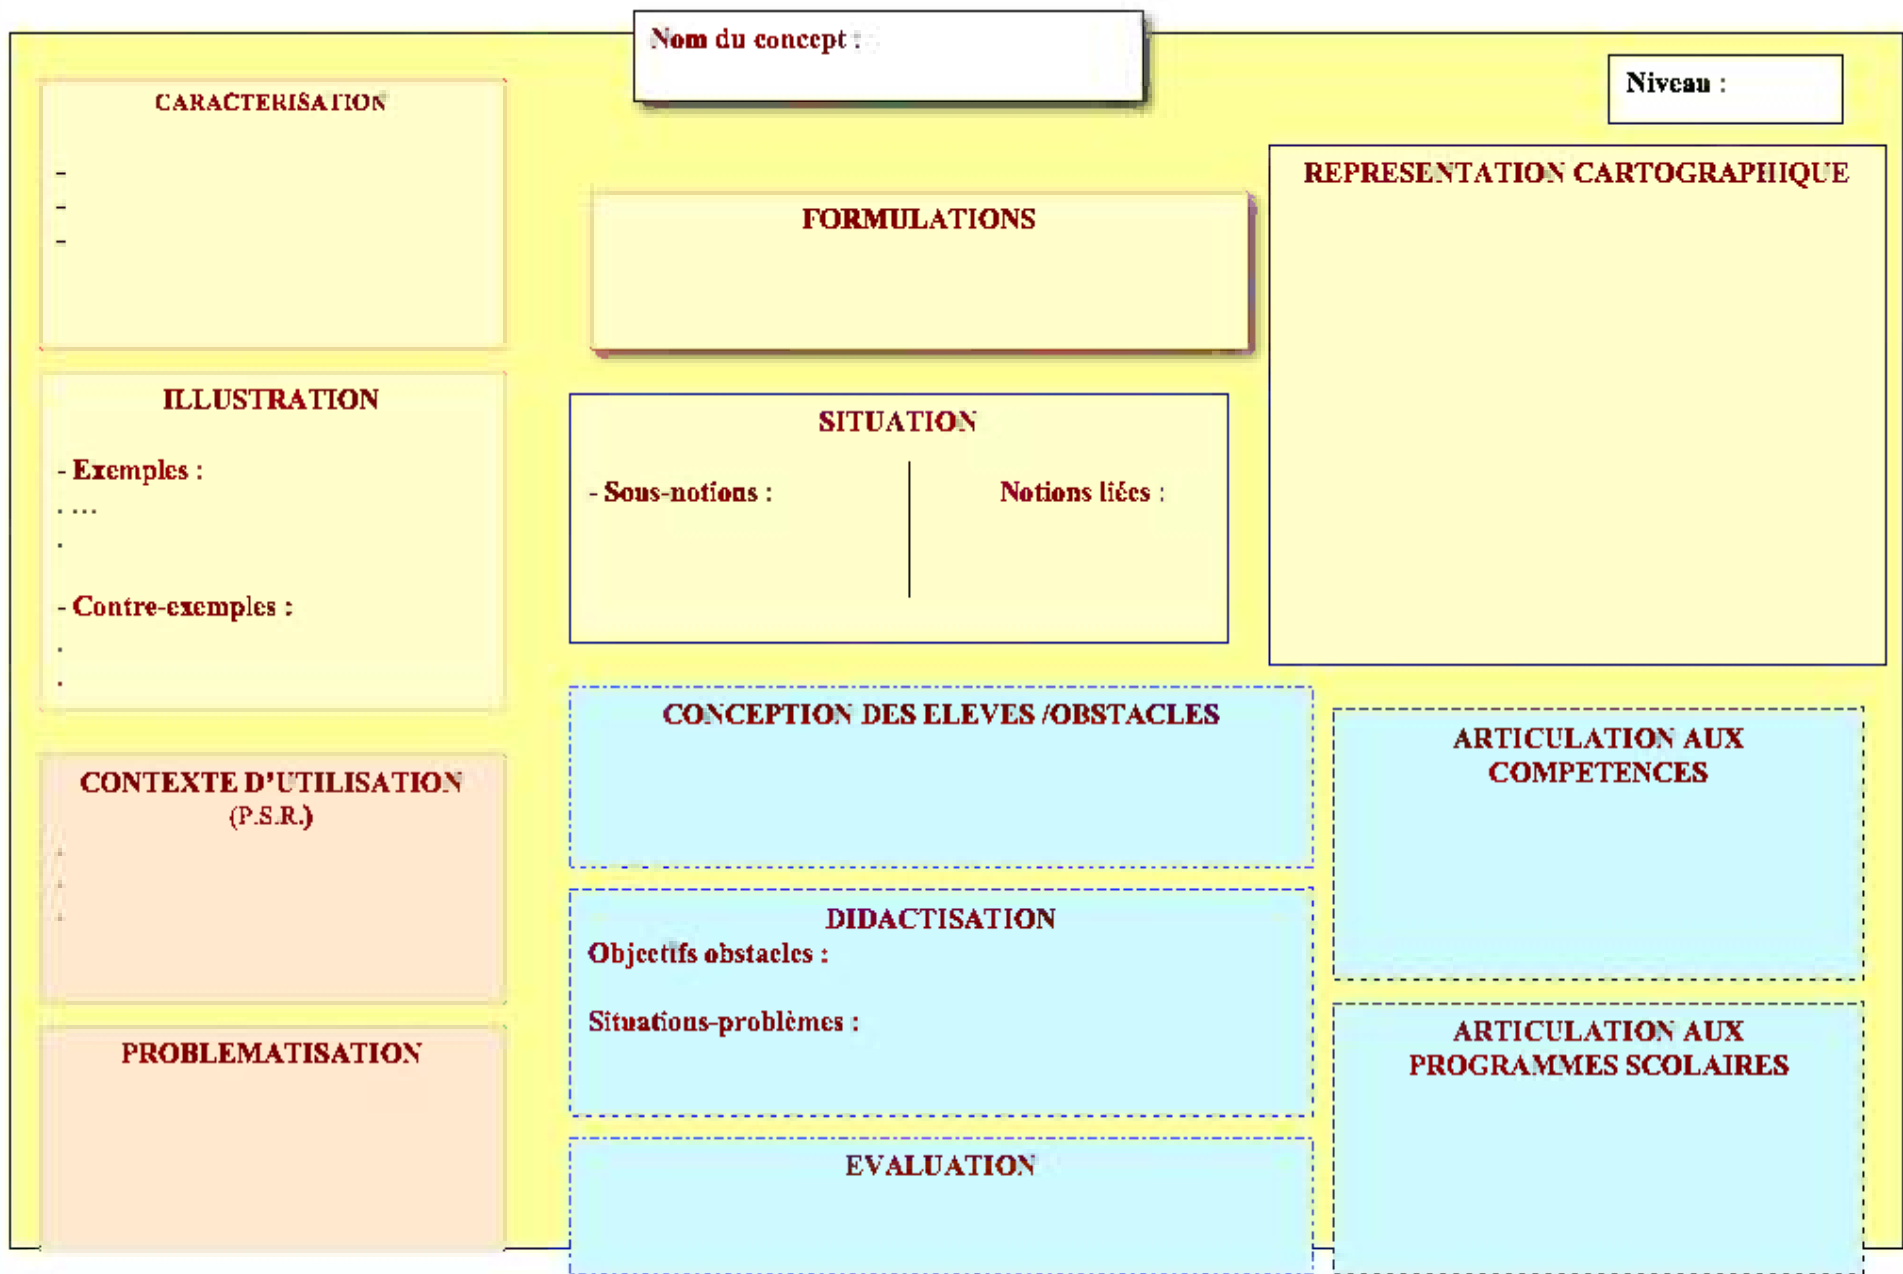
Nom du concept :

Niveau :

CARACTERISATION

-
-
-

ILLUSTRATION

- Exemples :
. …
.

- Contre-exemples :
.
.

CONTEXTE D'UTILISATION (P.S.R.)

.
.
.

PROBLEMATISATION

FORMULATIONS

SITUATION

- Sous-notions :

Notions liées :

CONCEPTION DES ELEVES /OBSTACLES

DIDACTISATION

Objectifs obstacles :

Situations-problèmes :

EVALUATION

REPRESENTATION CARTOGRAPHIQUE

ARTICULATION AUX COMPETENCES

ARTICULATION AUX PROGRAMMES SCOLAIRES